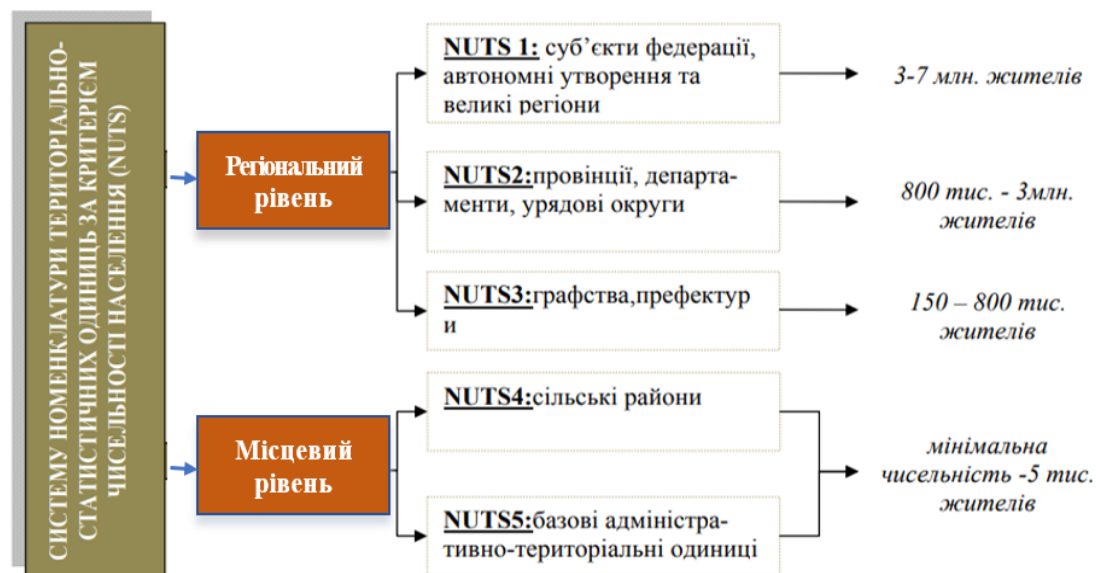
СИСТЕМУ НОМЕНКЛАТУРИ ТЕРИТОРІАЛЬНО-СТАТИСТИЧНИХ ОДИНИЦЬ ЗА КРИТЕРІЄМ ЧИСЕЛЬНОСТІ НАСЕЛЕННЯ (NUTS)

Регіональний рівень

Місцевий рівень

NUTS 1: суб'єкти федерації, автономні утворення та великі регіони

3-7 млн. жителів

NUTS2:провінції, департаменти, урядові округи

800 тис. - 3млн. жителів

NUTS3:графства,префектури

150 – 800 тис. жителів

NUTS4:сільські райони

NUTS5:базові адміністративно-територіальні одиниці

мінімальна чисельність -5 тис. жителів